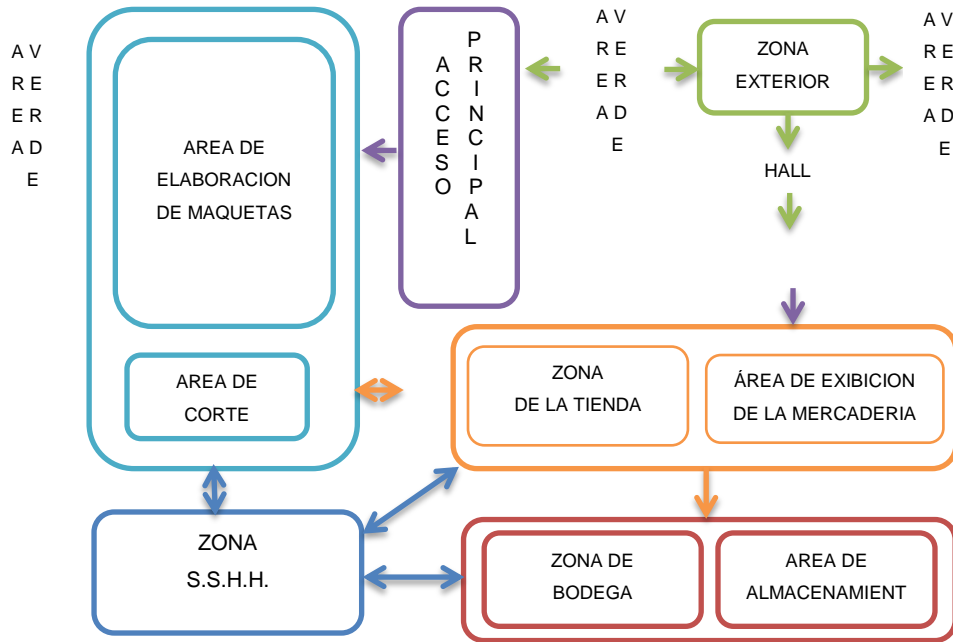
AVENIDA

AREA DE ELABORACION DE MAQUETAS

AREA DE CORTE

ACCESO PRINCIPAL

AVENIDA

ZONA EXTERIOR

AVENIDA

HALL

ZONA DE LA TIENDA

ÁREA DE EXIBICION DE LA MERCADERIA

ZONA S.S.H.H.

ZONA DE BODEGA

AREA DE ALMACENAMIENT